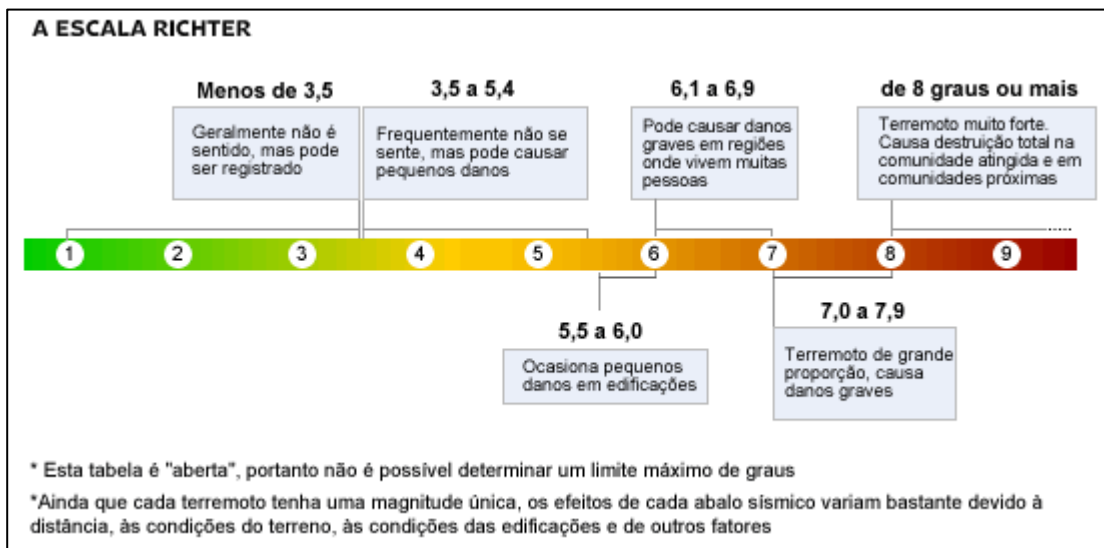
A ESCALA RICHTER

Menos de 3,5

Geralmente não é sentido, mas pode ser registrado

3,5 a 5,4

Frequentemente não se sente, mas pode causar pequenos danos

6,1 a 6,9

Pode causar danos graves em regiões onde vivem muitas pessoas

de 8 graus ou mais

Terremoto muito forte. Causa destruição total na comunidade atingida e em comunidades próximas

1 2 3 4 5 6 7 8 9

5,5 a 6,0

Ocasiona pequenos danos em edificações

7,0 a 7,9

Terremoto de grande proporção, causa danos graves

* Esta tabela é "aberta", portanto não é possível determinar um limite máximo de graus

*Ainda que cada terremoto tenha uma magnitude única, os efeitos de cada abalo sísmico variam bastante devido à distância, às condições do terreno, às condições das edificações e de outros fatores